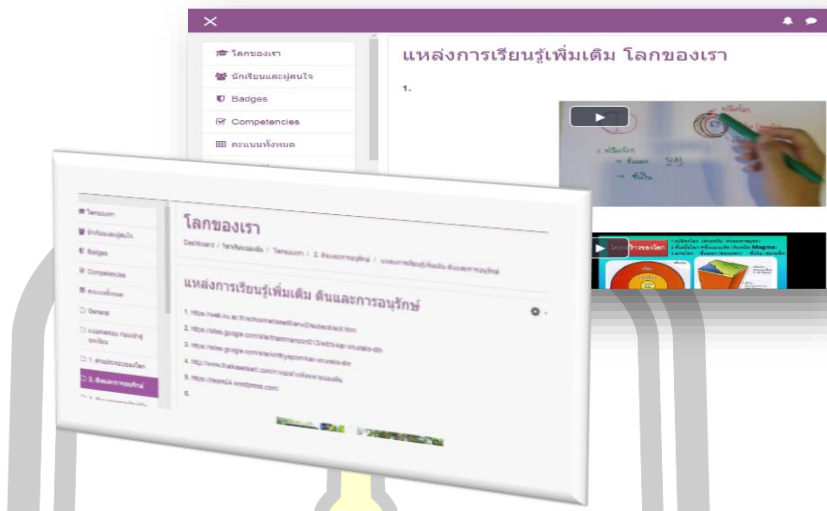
โลกของเรา
นักเรียนและผู้สนใจ
Badges
Competencies
คะแนนทั้งหมด

แหล่งการเรียนรู้เพิ่มเติม โลกของเรา

1.

โลกของเรา

Dashboard / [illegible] / โลกของเรา / 2. ดินและการอนุรักษ์ / แหล่งการเรียนรู้เพิ่มเติม ดินและการอนุรักษ์

แหล่งการเรียนรู้เพิ่มเติม ดินและการอนุรักษ์

1. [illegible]
2. https://sites.google.com/site/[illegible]
3. https://sites.google.com/site/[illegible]
4. http://www.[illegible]
5. https://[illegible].wordpress.com/
6.

โลกของเรา
นักเรียนและผู้สนใจ
Badges
Competencies
คะแนนทั้งหมด
General
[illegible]
1. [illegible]
2. ดินและการอนุรักษ์
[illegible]